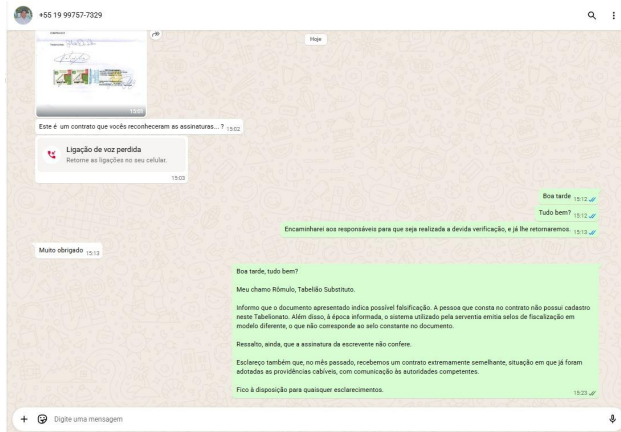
+55 19 99757-7329

Hoje

15:02

Este é um contrato que vocês reconheceram as assinaturas... ? 15:02

Ligação de voz perdida
Retorne as ligações no seu celular.
15:03

Boa tarde 15:12

Tudo bem? 15:12

Encaminharei aos responsáveis para que seja realizada a devida verificação, e já lhe retornaremos. 15:13

Muito obrigado 15:13

Boa tarde, tudo bem?

Meu chamo Rômulo, Tabelião Substituto.

Informo que o documento apresentado indica possível falsificação. A pessoa que consta no contrato não possui cadastro neste Tabelionato. Além disso, à época informada, o sistema utilizado pela serventia emitia selos de fiscalização em modelo diferente, o que não corresponde ao selo constante no documento.

Ressalto, ainda, que a assinatura da escrevente não confere.

Esclareço também que, no mês passado, recebemos um contrato extremamente semelhante, situação em que já foram adotadas as providências cabíveis, com comunicação às autoridades competentes.

Fico à disposição para quaisquer esclarecimentos.
15:23

Digite uma mensagem